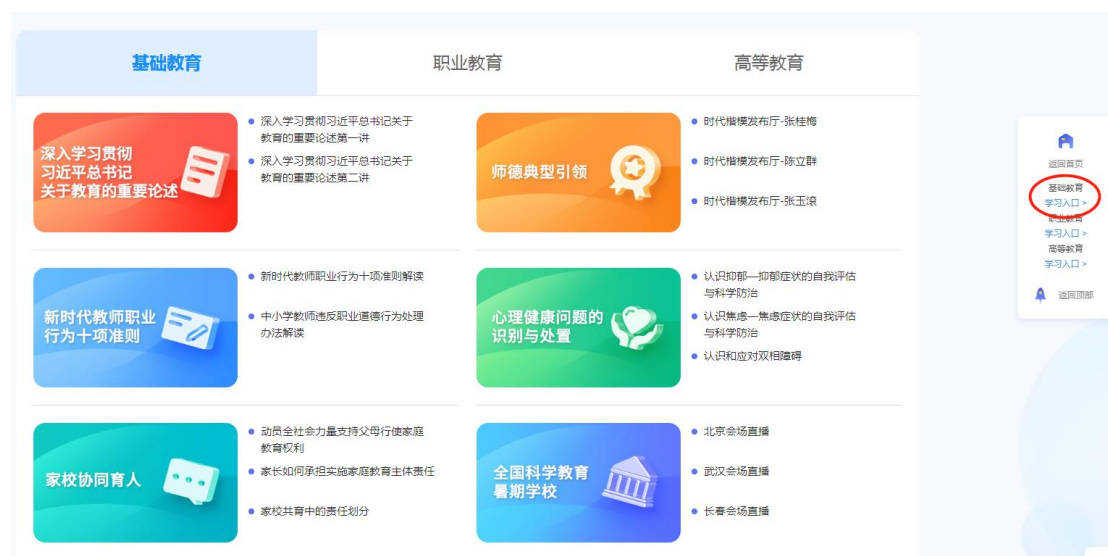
基础教育

职业教育

高等教育

深入学习贯彻习近平总书记关于教育的重要论述

深入学习贯彻习近平总书记关于教育的重要论述第一讲

深入学习贯彻习近平总书记关于教育的重要论述第二讲

师德典型引领

时代楷模发布厅-张桂梅

时代楷模发布厅-陈立群

时代楷模发布厅-张玉滚

新时代教师职业行为十项准则

新时代教师职业行为十项准则解读

中小学教师违反职业道德行为处理办法解读

心理健康问题的识别与处置

认识抑郁—抑郁症状的自我评估与科学防治

认识焦虑—焦虑症状的自我评估与科学防治

认识和应对双相障碍

家校协同育人

动员全社会力量支持父母行使家庭教育权利

家长如何承担实施家庭教育主体责任

家校共育中的责任划分

全国科学教育暑期学校

北京会场直播

武汉会场直播

长春会场直播

返回首页

基础教育
学习入口 >

职业教育
学习入口 >

高等教育
学习入口 >

返回顶部